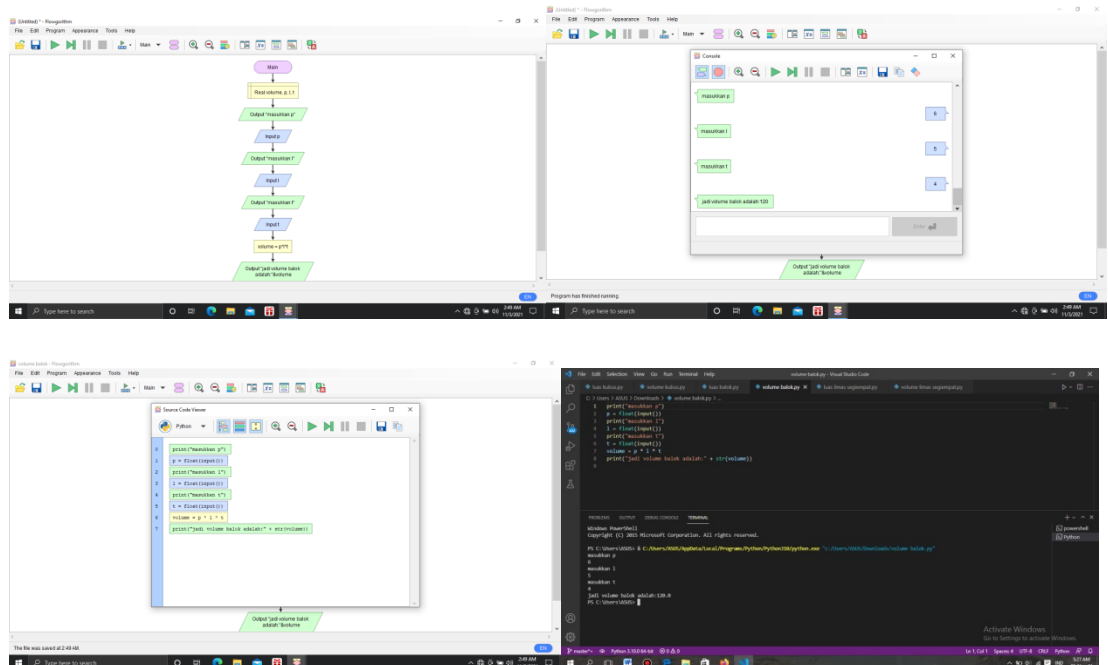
(Untitled) * - Flowgorithm
File Edit Program Appearance Tools Help
Main

Main
Real volume, p, l, t
Output "masukkan p"
Input p
Output "masukkan l"
Input l
Output "masukkan t"
Input t
volume = p*l*t
Output "jadi volume balok adalah "&volume

EN
Type here to search
2:49 AM 11/3/2021

(Untitled) - Flowgorithm
File Edit Program Appearance Tools Help
Main
Console
masukkan p
6
masukkan l
5
masukkan t
4
jadi volume balok adalah 120
Enter
Output "jadi volume balok adalah "&volume
Program has finished running.
EN
Type here to search
2:49 AM 11/3/2021

volume balok - Flowgorithm
File Edit Program Appearance Tools Help
Main
Source Code Viewer
Python
0 print("masukkan p")
1 p = float(input())
2 print("masukkan l")
3 l = float(input())
4 print("masukkan t")
5 t = float(input())
6 volume = p * l * t
7 print("jadi volume balok adalah:" + str(volume))
Output "jadi volume balok adalah "&volume
The file was saved at 2:49 AM.
EN
Type here to search

File Edit Selection View Go Run Terminal Help
volume balok.py - Visual Studio Code
luas bulusan.py | volume bulusan.py | luas balok.py | volume balok.py | luas limas segiempat.py | volume limas segiempat.py
C: > Users > ASUS > Downloads > volume balok.py > ...
1 print("masukkan p")
2 p = float(input())
3 print("masukkan l")
4 l = float(input())
5 print("masukkan t")
6 t = float(input())
7 volume = p * l * t
8 print("jadi volume balok adalah:" + str(volume))
9
PROBLEMS OUTPUT DEBUG CONSOLE TERMINAL
Windows PowerShell
Copyright (C) 2015 Microsoft Corporation. All rights reserved.
PS C:\Users\ASUS> & C:/Users/ASUS/AppData/Local/Programs/Python/Python310/python.exe "c:/Users/ASUS/Downloads/volume balok.py"
masukkan p
6
masukkan l
5
masukkan t
4
jadi volume balok adalah:120.0
PS C:\Users\ASUS>
powershell
Python
Activate Windows
Go to Settings to activate Windows.
master* Python 3.10.0 64-bit ⊗ 0 ⚠ 0
Ln 1, Col 1 Spaces: 4 UTF-8 CRLF Python
Type here to search
5:27 AM